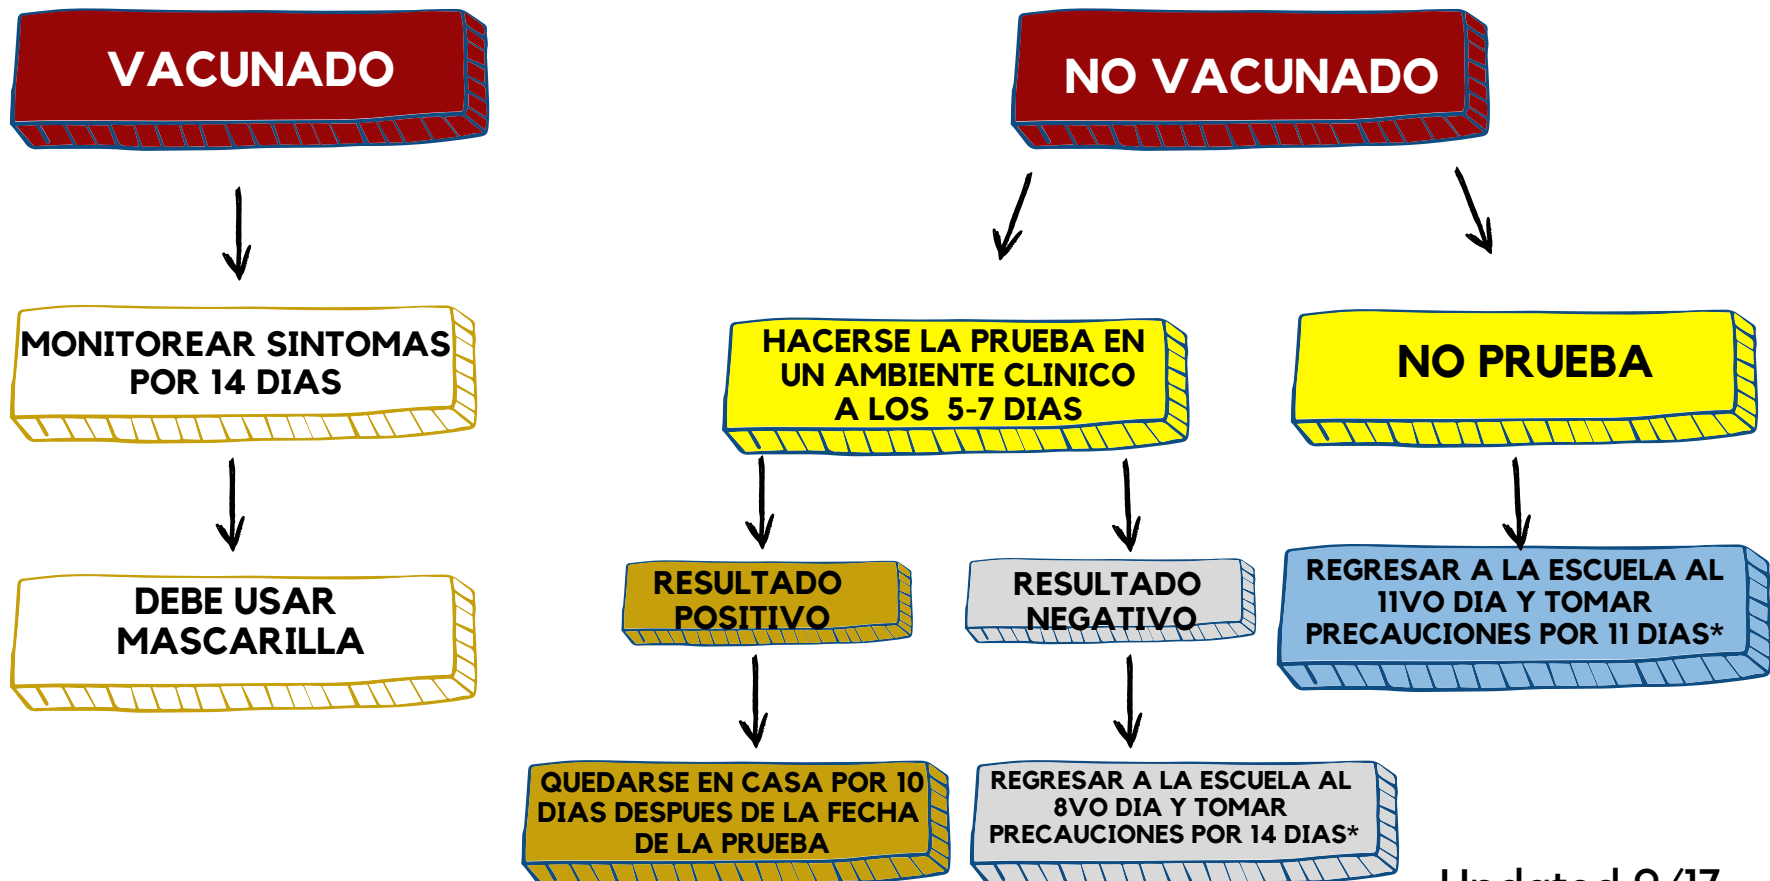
VACUNADO

NO VACUNADO

MONITOREAR SINTOMAS POR 14 DIAS

DEBE USAR MASCARILLA

HACERSE LA PRUEBA EN UN AMBIENTE CLINICO A LOS 5-7 DIAS

NO PRUEBA

RESULTADO POSITIVO

RESULTADO NEGATIVO

REGRESAR A LA ESCUELA AL 11VO DIA Y TOMAR PRECAUCIONES POR 11 DIAS*

QUEDARSE EN CASA POR 10 DIAS DESPUES DE LA FECHA DE LA PRUEBA

REGRESAR A LA ESCUELA AL 8VO DIA Y TOMAR PRECAUCIONES POR 14 DIAS*

Updated 9/17